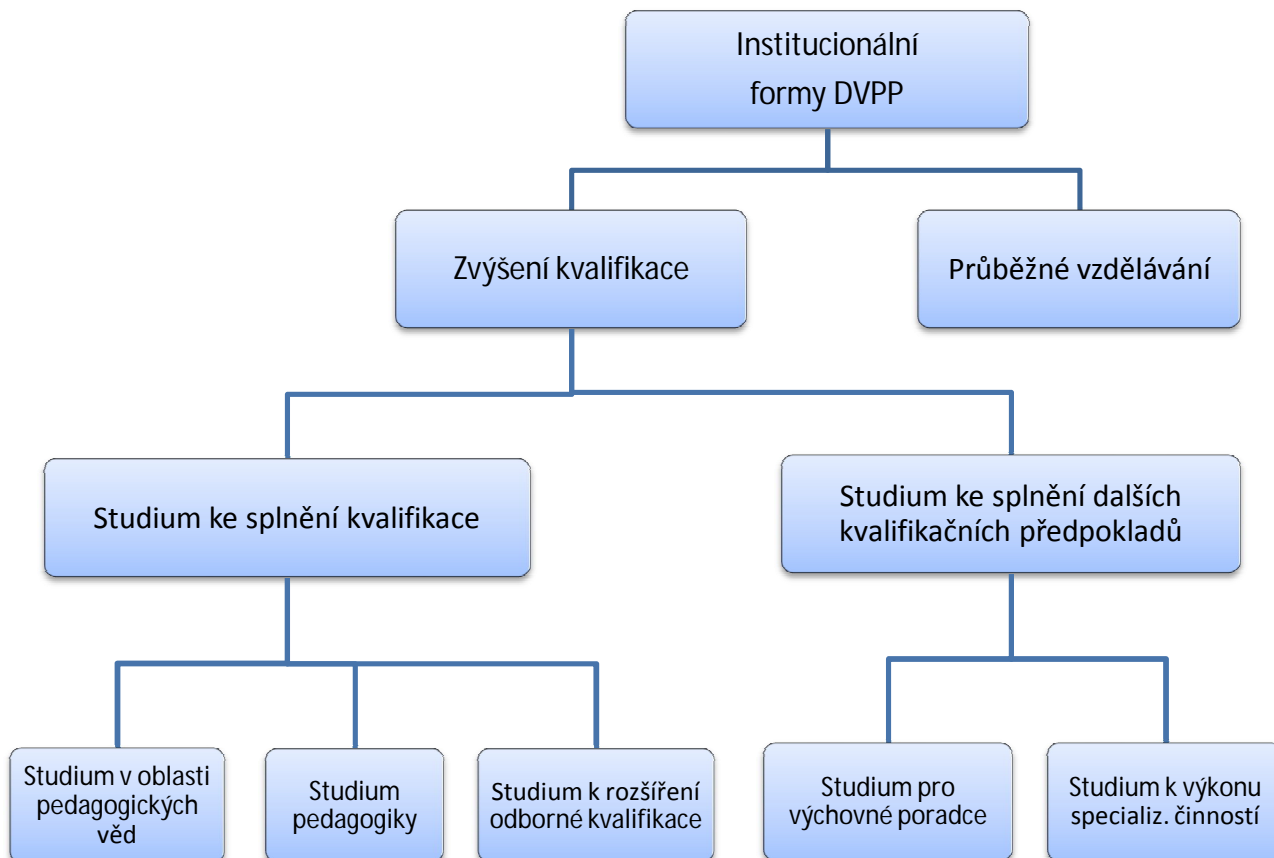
Institucionální formy DVPP

Zvýšení kvalifikace

Průběžné vzdělávání

Studium ke splnění kvalifikace

Studium ke splnění dalších kvalifikačních předpokladů

Studium v oblasti pedagogických věd

Studium pedagogiky

Studium k rozšíření odborné kvalifikace

Studium pro výchovné poradce

Studium k výkonu specializ. činností